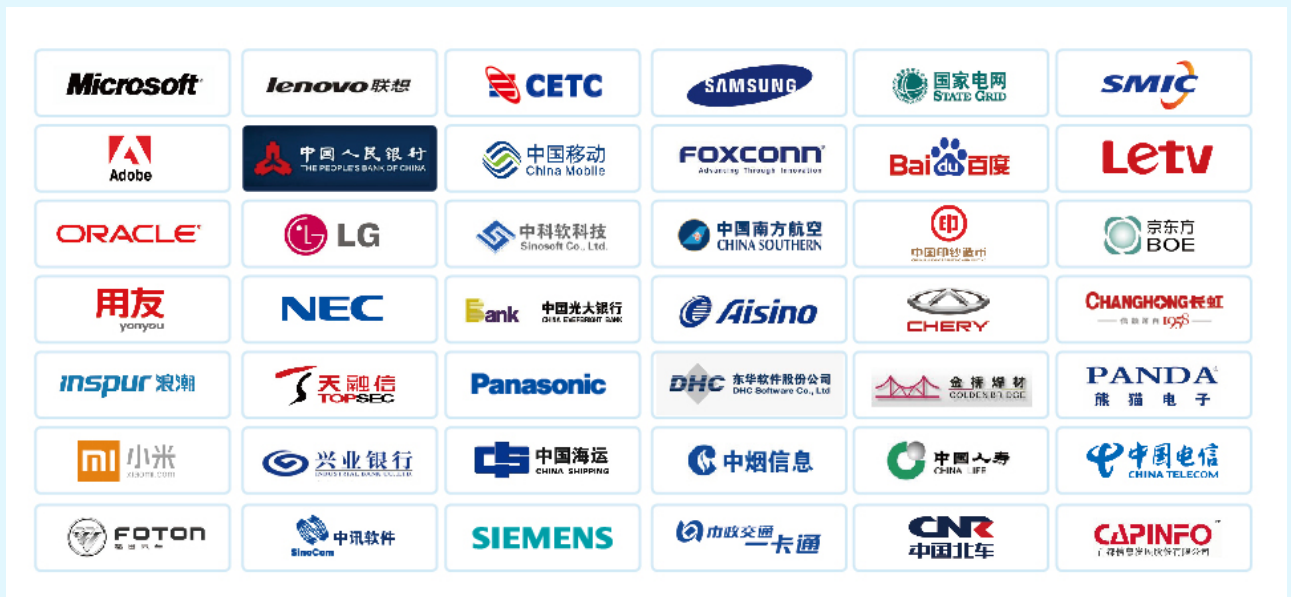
| | | | | | |
|---|---|---|---|---|---|
| Microsoft | lenovo联想 | CETC | SAMSUNG | 国家电网 STATE GRID | SMIC |
| Adobe | 中国人民银行 THE PEOPLE'S BANK OF CHINA | 中国移动 China Mobile | FOXCONN Advancing Through Innovation | Bai百度 | Letv |
| ORACLE | LG | 中科软科技 Sinosoft Co., Ltd. | 中国南方航空 CHINA SOUTHERN | 中国印钞造币 | 京东方 BOE |
| 用友 yonyou | NEC | Bank 中国光大银行 CHINA EVERBRIGHT BANK | Aisino | CHERY | CHANGHONG长虹 1958 |
| inspur浪潮 | 天融信 TOPSEC | Panasonic | DHC 东华软件股份公司 DHC Software Co., Ltd | 金桥爆材 GOLDEN BRIDGE | PANDA 熊猫电子 |
| mi 小米 xiaomi.com | 兴业银行 INDUSTRIAL BANK CO.,LTD. | 中国海运 CHINA SHIPPING | 中烟信息 | 中国人寿 CHINA LIFE | 中国电信 CHINA TELECOM |
| FOTON 福田汽车 | SinoCom 中讯软件 | SIEMENS | 市政交通一卡通 | CNR 中国北车 | CAPINFO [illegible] |